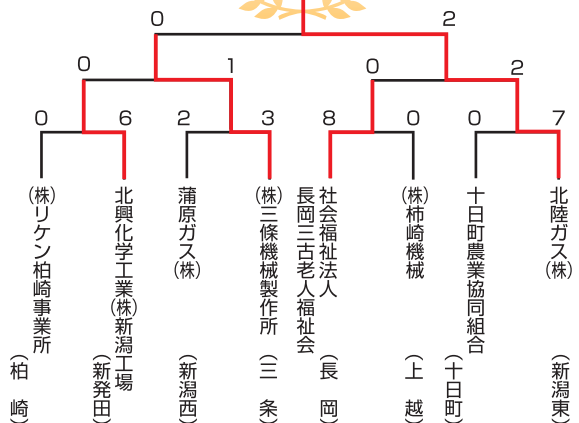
0　2

0　1　0　2

0　6　2　3　8　0　0　7

㈱リケン柏崎事業所
（柏　崎）

北興化学工業㈱新潟工場
（新発田）

蒲原ガス㈱
（新潟西）

㈱三條機械製作所
（三　条）

社会福祉法人長岡三古老人福祉会
（長　岡）

㈱柿崎機械
（上　越）

十日町農業協同組合
（十日町）

北陸ガス㈱
（新潟東）